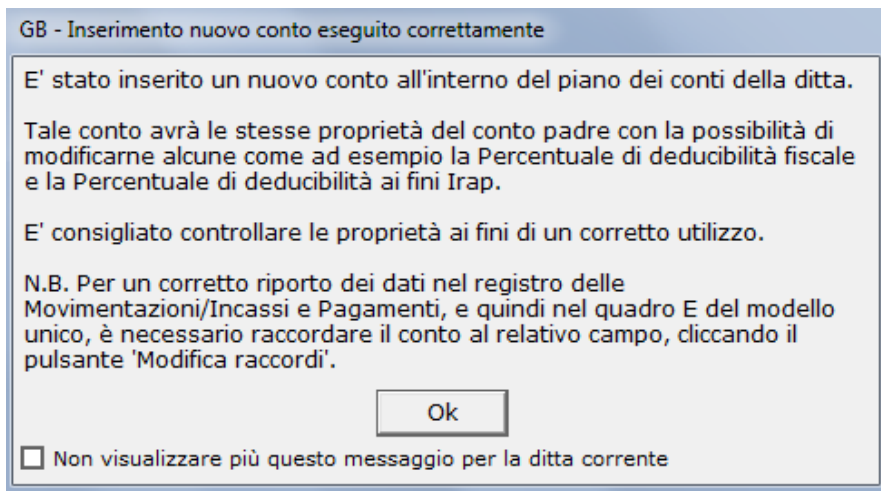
GB - Inserimento nuovo conto eseguito correttamente

E' stato inserito un nuovo conto all'interno del piano dei conti della ditta.

Tale conto avrà le stesse proprietà del conto padre con la possibilità di modificarne alcune come ad esempio la Percentuale di deducibilità fiscale e la Percentuale di deducibilità ai fini Irap.

E' consigliato controllare le proprietà ai fini di un corretto utilizzo.

N.B. Per un corretto riporto dei dati nel registro delle Movimentazioni/Incassi e Pagamenti, e quindi nel quadro E del modello unico, è necessario raccordare il conto al relativo campo, cliccando il pulsante 'Modifica raccordi'.

Ok

Non visualizzare più questo messaggio per la ditta corrente